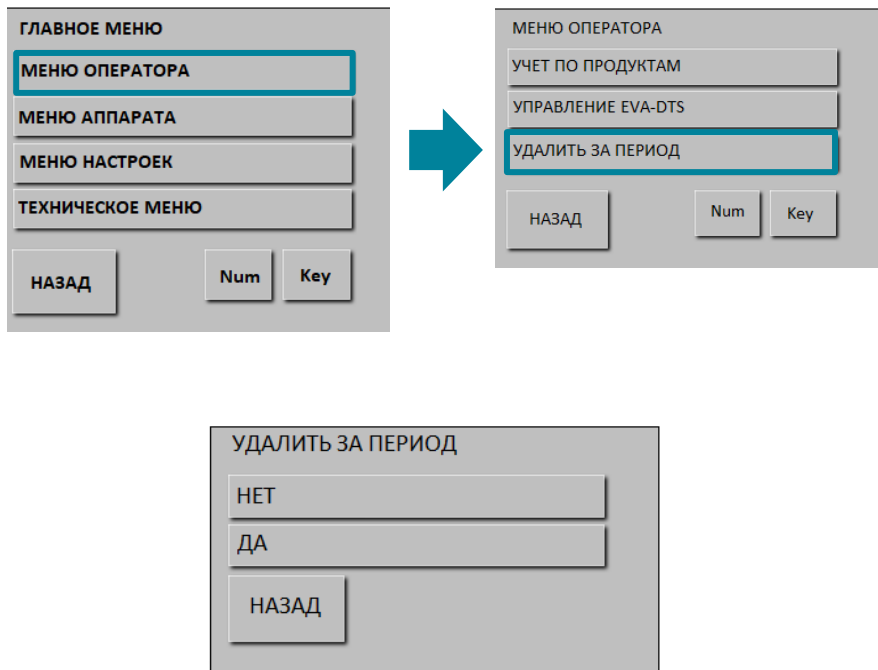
ГЛАВНОЕ МЕНЮ

МЕНЮ ОПЕРАТОРА

МЕНЮ АППАРАТА

МЕНЮ НАСТРОЕК

ТЕХНИЧЕСКОЕ МЕНЮ

НАЗАД

Num

Key

МЕНЮ ОПЕРАТОРА

УЧЕТ ПО ПРОДУКТАМ

УПРАВЛЕНИЕ EVA-DTS

УДАЛИТЬ ЗА ПЕРИОД

НАЗАД

Num

Key

УДАЛИТЬ ЗА ПЕРИОД

НЕТ

ДА

НАЗАД